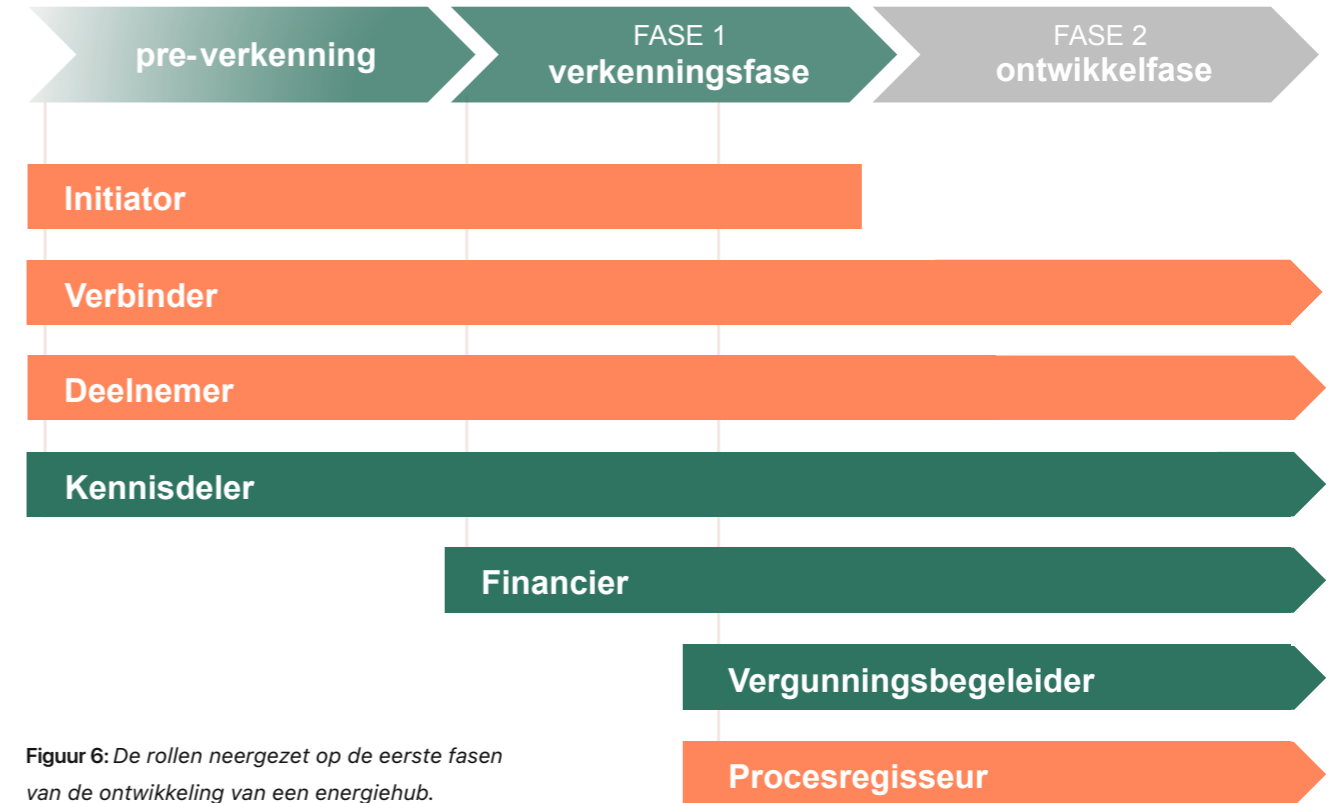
pre-verkenning

FASE 1
verkenningsfase

FASE 2
ontwikkelfase

Initiator

Verbinder

Deelnemer

Kennisdeler

Financier

Vergunningsbegeleider

Procesregisseur

**Figuur 6:** *De rollen neergezet op de eerste fasen van de ontwikkeling van een energiehub.*